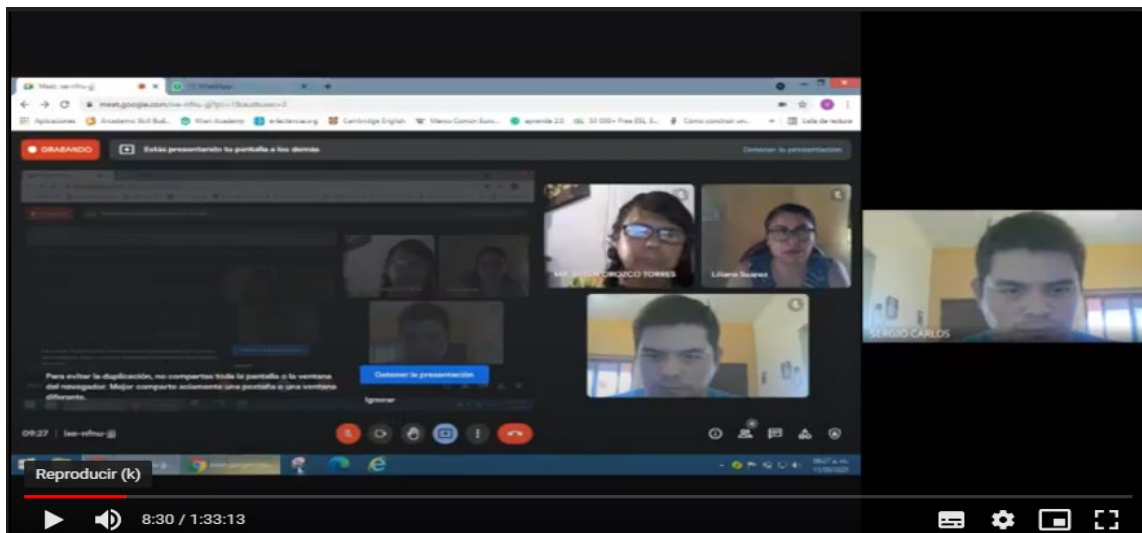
Meet - iae-nfnu-jjj

meet.google.com/iae-nfnu-jjj?pli=1&authuser=2

Aplicaciones Academia Skill Buil... Khan Academy e-lectencia.org Cambridge English Marco Común Euro... aprende 2.0 50 000+ Free ESL... Cómo construir un... Lista de lectura

GRABANDO

Estás presentando tu pantalla a los demás

Detener la presentación

MA. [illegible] OROZCO TORRES

Liliana Suarez

SERGIO CARLOS

Para evitar la duplicación, no compartas toda la pantalla o la ventana del navegador. Mejor comparte solamente una pestaña o una ventana diferente.

Detener la presentación

Ignorar

09:27 | iae-nfnu-jjj

Reproducir (k)

8:30 / 1:33:13